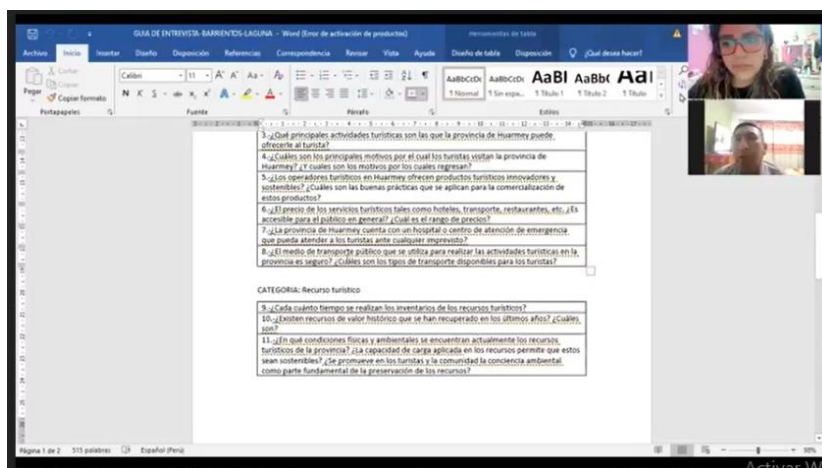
GUIA DE ENTREVISTA-BARRIENTOS-LAGUNA - Word (Error de activación de productos)

Herramientas de tabla

Archivo Inicio Insertar Diseño Disposición Referencias Correspondencia Revisar Vista Ayuda Diseño de tabla Disposición ¿Qué desea hacer?

Cortar
Copiar
Pegar
Copiar formato
Portapapeles

Calibri 11
Fuente

Párrafo

AaBbCcDc AaBbCcDc AaBl AaBbC AaI
1 Normal 1 Sin espa... 1 Título 1 1 Título 2 1 Título
Estilos

| 3.-¿Qué principales actividades turísticas son las que la provincia de Huarmey puede ofrecerle al turista? |
|---|
| 4.-¿Cuáles son los principales motivos por el cual los turistas visitan la provincia de Huarmey? ¿Y cuales son los motivos por los cuales regresan? |
| 5.-¿Los operadores turísticos en Huarmey ofrecen productos turísticos innovadores y sostenibles? ¿Cuáles son las buenas prácticas que se aplican para la comercialización de estos productos? |
| 6.-¿El precio de los servicios turísticos tales como hoteles, transporte, restaurantes, etc. ¿Es accesible para el público en general? ¿Cuál es el rango de precios? |
| 7.-¿La provincia de Huarmey cuenta con un hospital o centro de atención de emergencia que pueda atender a los turistas ante cualquier imprevisto? |
| 8.-¿El medio de transporte público que se utiliza para realizar las actividades turísticas en la provincia es seguro? ¿Cuáles son los tipos de transporte disponibles para los turistas? |

CATEGORIA: Recurso turístico

| 9.-¿Cada cuánto tiempo se realizan los inventarios de los recursos turísticos? |
|---|
| 10.-¿Existen recursos de valor histórico que se han recuperado en los últimos años? ¿Cuáles son? |
| 11.-¿En qué condiciones físicas y ambientales se encuentran actualmente los recursos turísticos de la provincia? ¿La capacidad de carga aplicada en los recursos permite que estos sean sostenibles? ¿Se promueve en los turistas y la comunidad la conciencia ambiental como parte fundamental de la preservación de los recursos? |

Página 1 de 2 515 palabras Español (Perú)

90%

Activar W